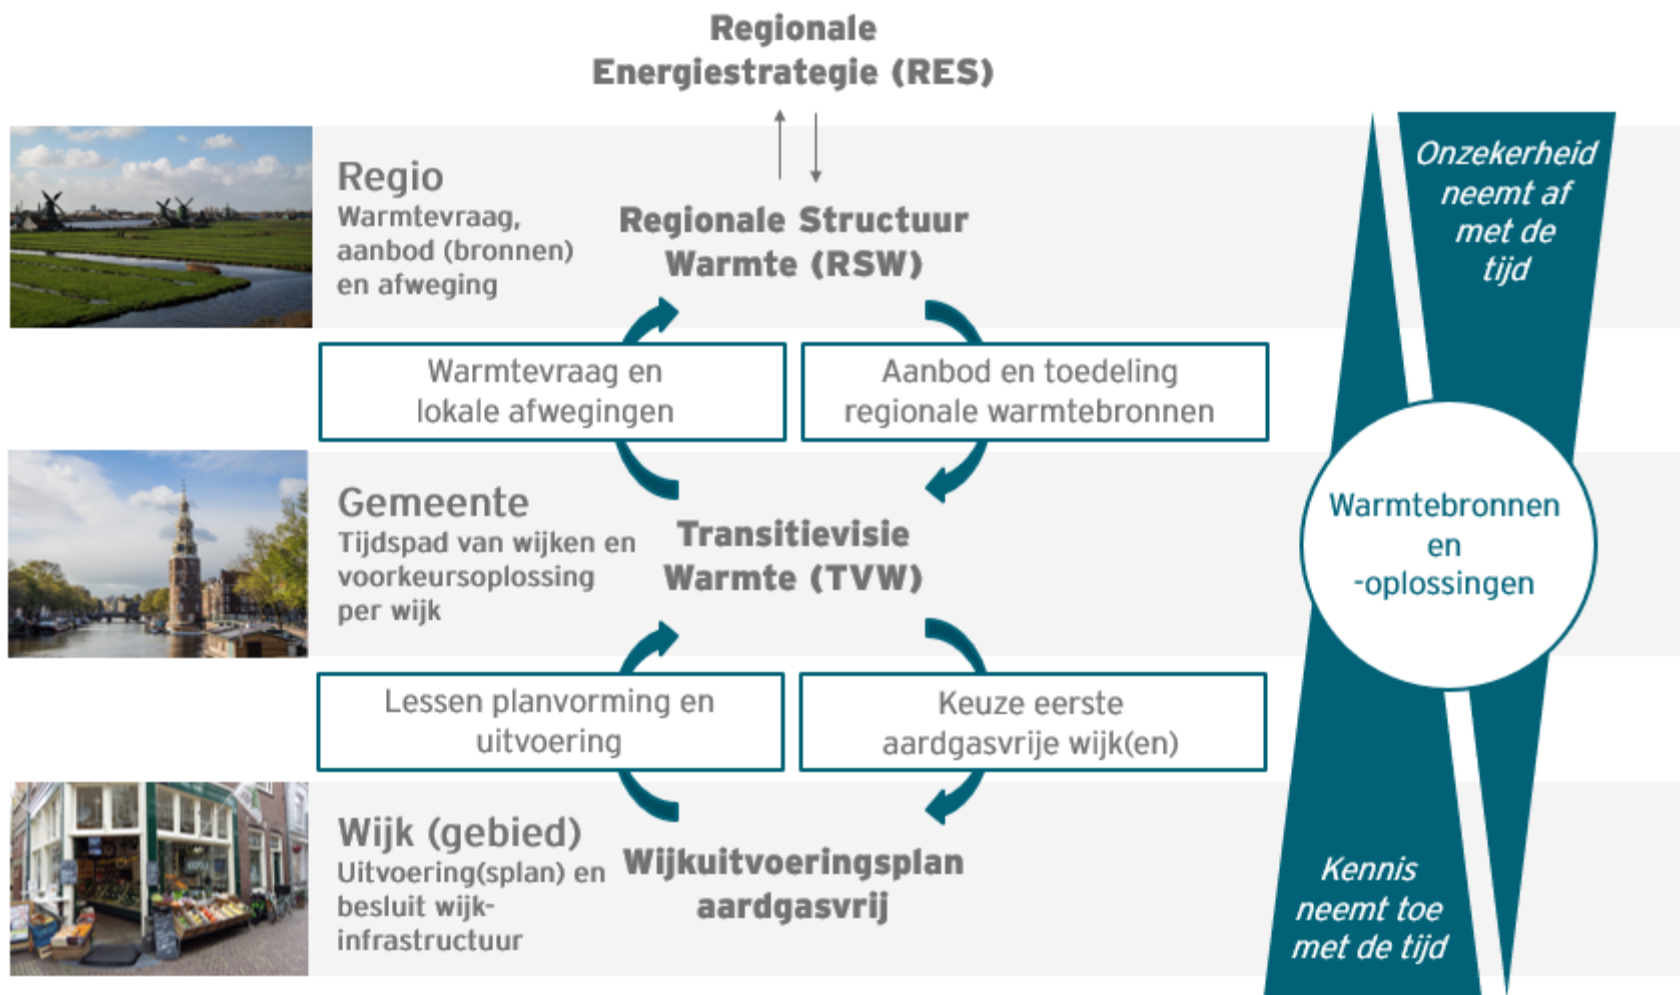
Regionale Energiestrategie (RES)

Regio
Warmtevraag, aanbod (bronnen) en afweging

Regionale Structuur Warmte (RSW)

Onzekerheid neemt af met de tijd

Warmtevraag en lokale afwegingen

Aanbod en toedeling regionale warmtebronnen

Gemeente
Tijdspad van wijken en voorkeursoplossing per wijk

Transitievisie Warmte (TVW)

Warmtebronnen en -oplossingen

Lessen planvorming en uitvoering

Keuze eerste aardgasvrije wijk(en)

Wijk (gebied)
Uitvoering(splan) en besluit wijk-infrastructuur

Wijkuitvoeringsplan aardgasvrij

Kennis neemt toe met de tijd